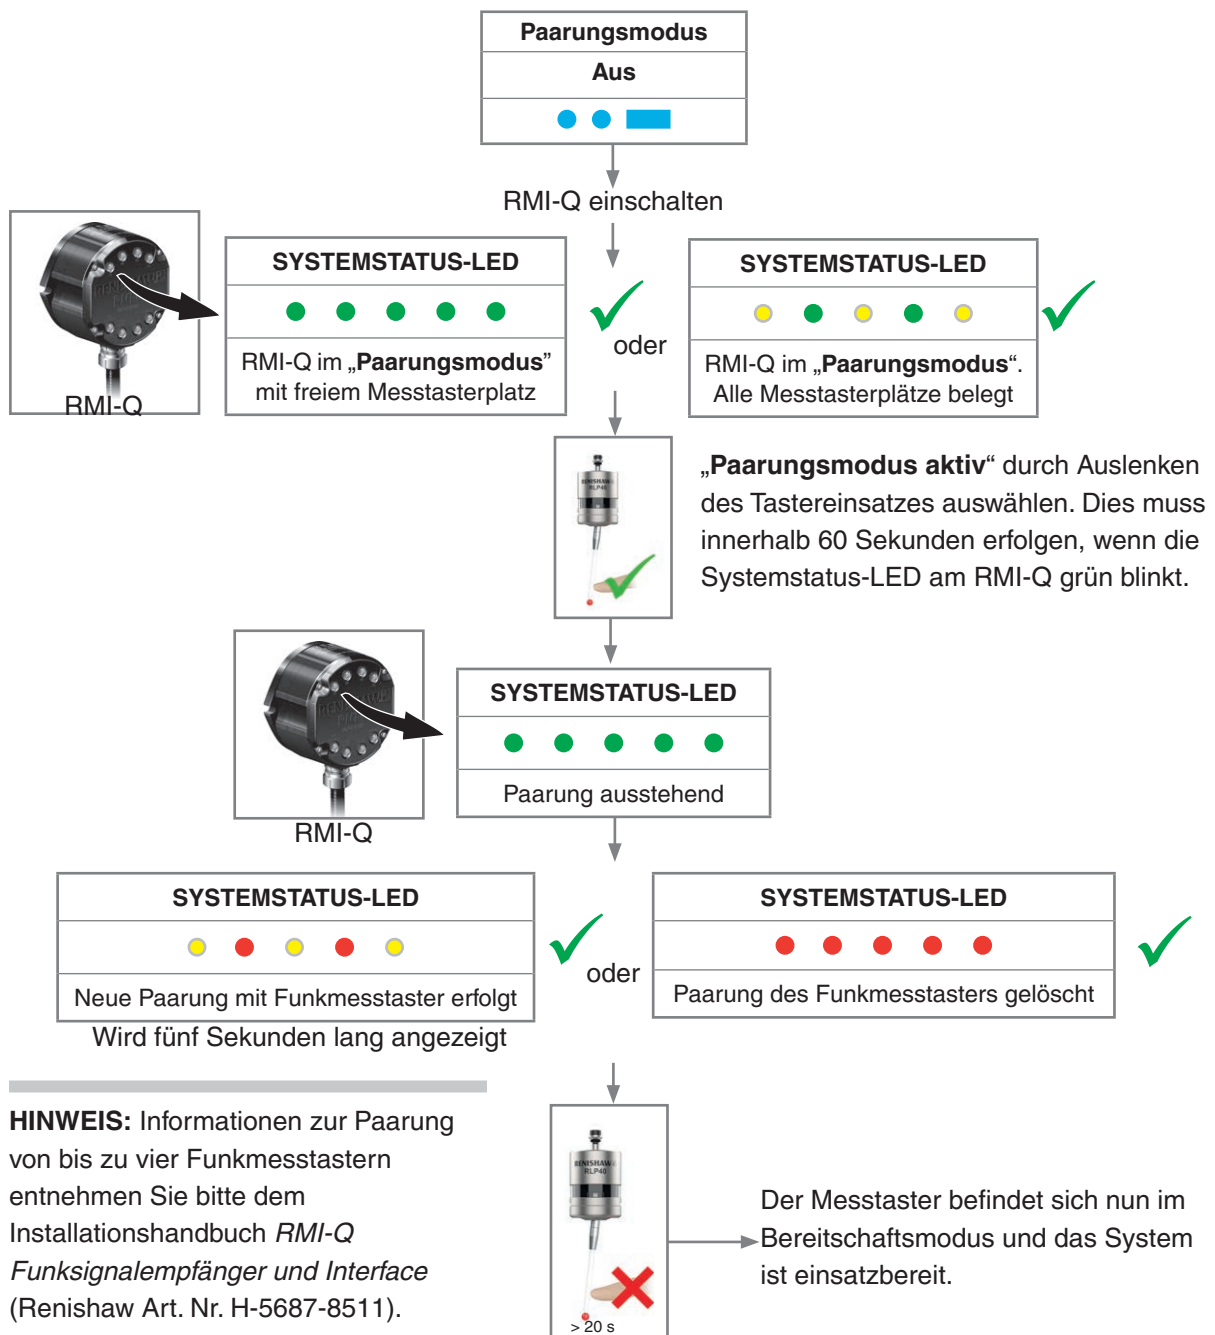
Paarungsmodus

Aus

RMI-Q einschalten

RMI-Q

SYSTEMSTATUS-LED

RMI-Q im „**Paarungsmodus**" mit freiem Messtasterplatz

oder

SYSTEMSTATUS-LED

RMI-Q im „**Paarungsmodus**". Alle Messtasterplätze belegt

„**Paarungsmodus aktiv**" durch Auslenken des Tastereinsatzes auswählen. Dies muss innerhalb 60 Sekunden erfolgen, wenn die Systemstatus-LED am RMI-Q grün blinkt.

RMI-Q

SYSTEMSTATUS-LED

Paarung ausstehend

SYSTEMSTATUS-LED

Neue Paarung mit Funkmesstaster erfolgt

Wird fünf Sekunden lang angezeigt

oder

SYSTEMSTATUS-LED

Paarung des Funkmesstasters gelöscht

**HINWEIS:** Informationen zur Paarung von bis zu vier Funkmesstastern entnehmen Sie bitte dem Installationshandbuch *RMI-Q Funksignalempfänger und Interface* (Renishaw Art. Nr. H-5687-8511).

> 20 s

Der Messtaster befindet sich nun im Bereitschaftsmodus und das System ist einsatzbereit.